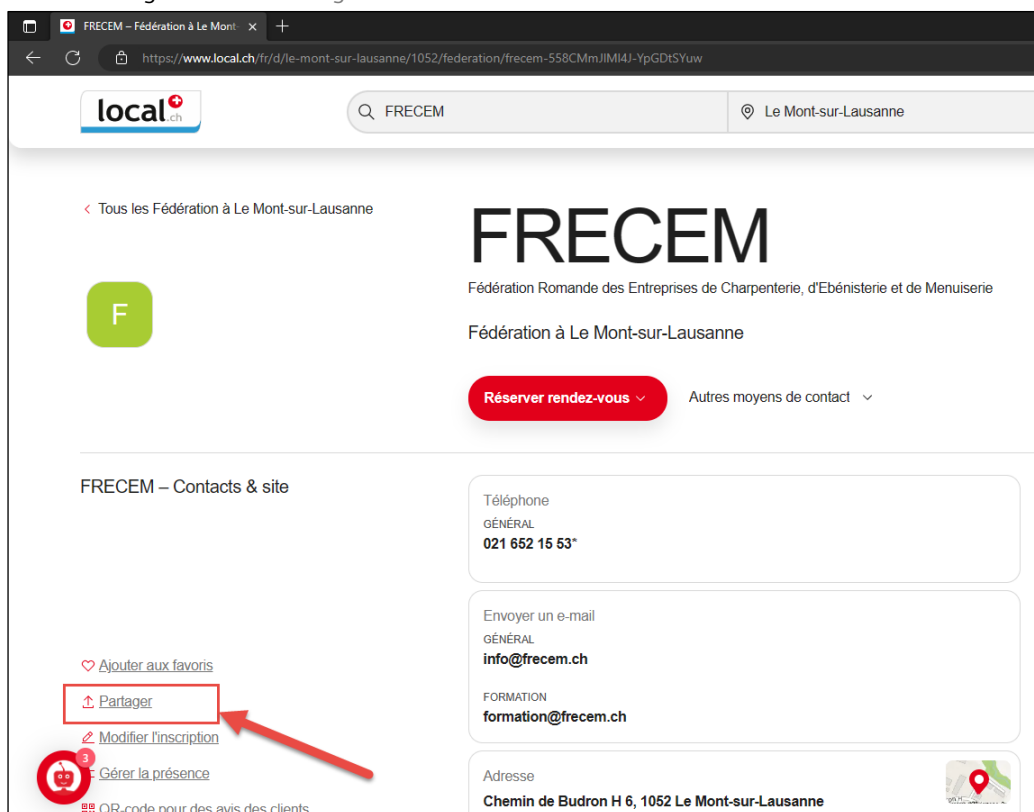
FRECEM – Fédération à Le Mont ×

https://www.local.ch/fr/d/le-mont-sur-lausanne/1052/federation/frecem-558CMmJIMI4J-YpGDtSYuw

local.ch

FRECEM

Le Mont-sur-Lausanne

< Tous les Fédération à Le Mont-sur-Lausanne

F

FRECEM

Fédération Romande des Entreprises de Charpenterie, d'Ebénisterie et de Menuiserie

Fédération à Le Mont-sur-Lausanne

Réserver rendez-vous

Autres moyens de contact

FRECEM – Contacts & site

Téléphone
GÉNÉRAL
021 652 15 53*

Envoyer un e-mail
GÉNÉRAL
info@frecem.ch

FORMATION
formation@frecem.ch

Ajouter aux favoris

Partager

Modifier l'inscription

Gérer la présence

QR-code pour des avis des clients

3

Adresse
Chemin de Budron H 6, 1052 Le Mont-sur-Lausanne